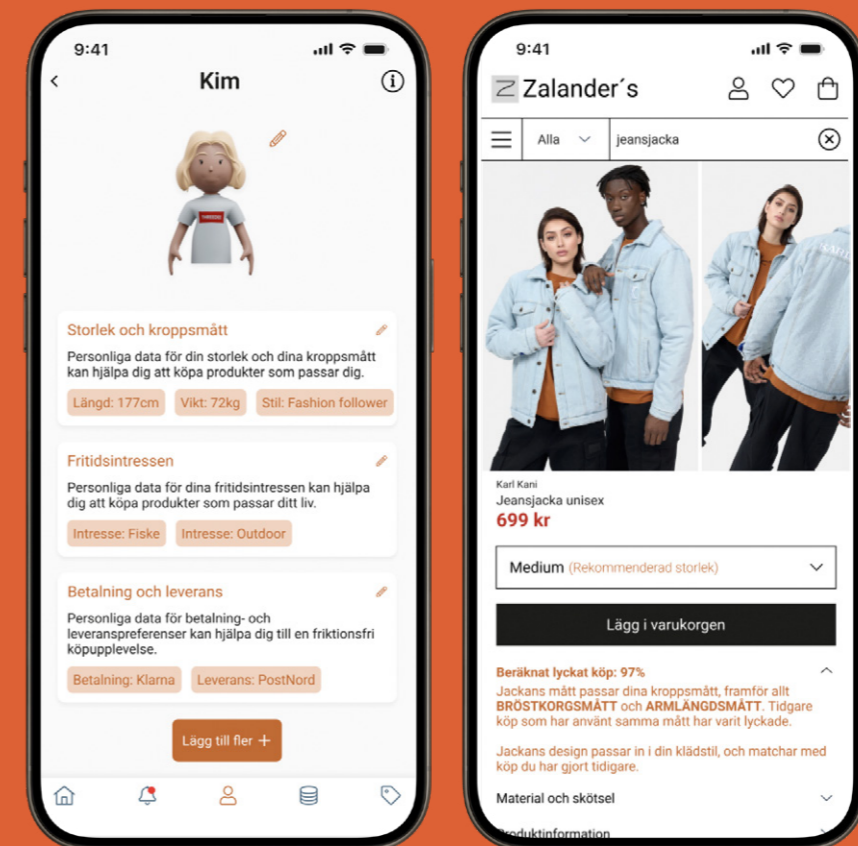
9:41

Kim

Storlek och kroppsmått

Personliga data för din storlek och dina kroppsmått kan hjälpa dig att köpa produkter som passar dig.

Längd: 177cm Vikt: 72kg Stil: Fashion follower

Fritidsintressen

Personliga data för dina fritidsintressen kan hjälpa dig att köpa produkter som passar ditt liv.

Intresse: Fiske Intresse: Outdoor

Betalning och leverans

Personliga data för betalning- och leveranspreferenser kan hjälpa dig till en friktionsfri köpupplevelse.

Betalning: Klarna Leverans: PostNord

Lägg till fler +

9:41

Zalander´s

Alla jeansjacka

Karl Kani
Jeansjacka unisex
699 kr

Medium (Rekommenderad storlek)

Lägg i varukorgen

Beräknat lyckat köp: 97%

Jackans mått passar dina kroppsmått, framför allt BRÖSTKORGSMÅTT och ARMLÄNGDSMÅTT. Tidgare köp som har använt samma mått har varit lyckade.

Jackans design passar in i din klädstil, och matchar med köp du har gjort tidigare.

Material och skötsel

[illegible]roduktinformation